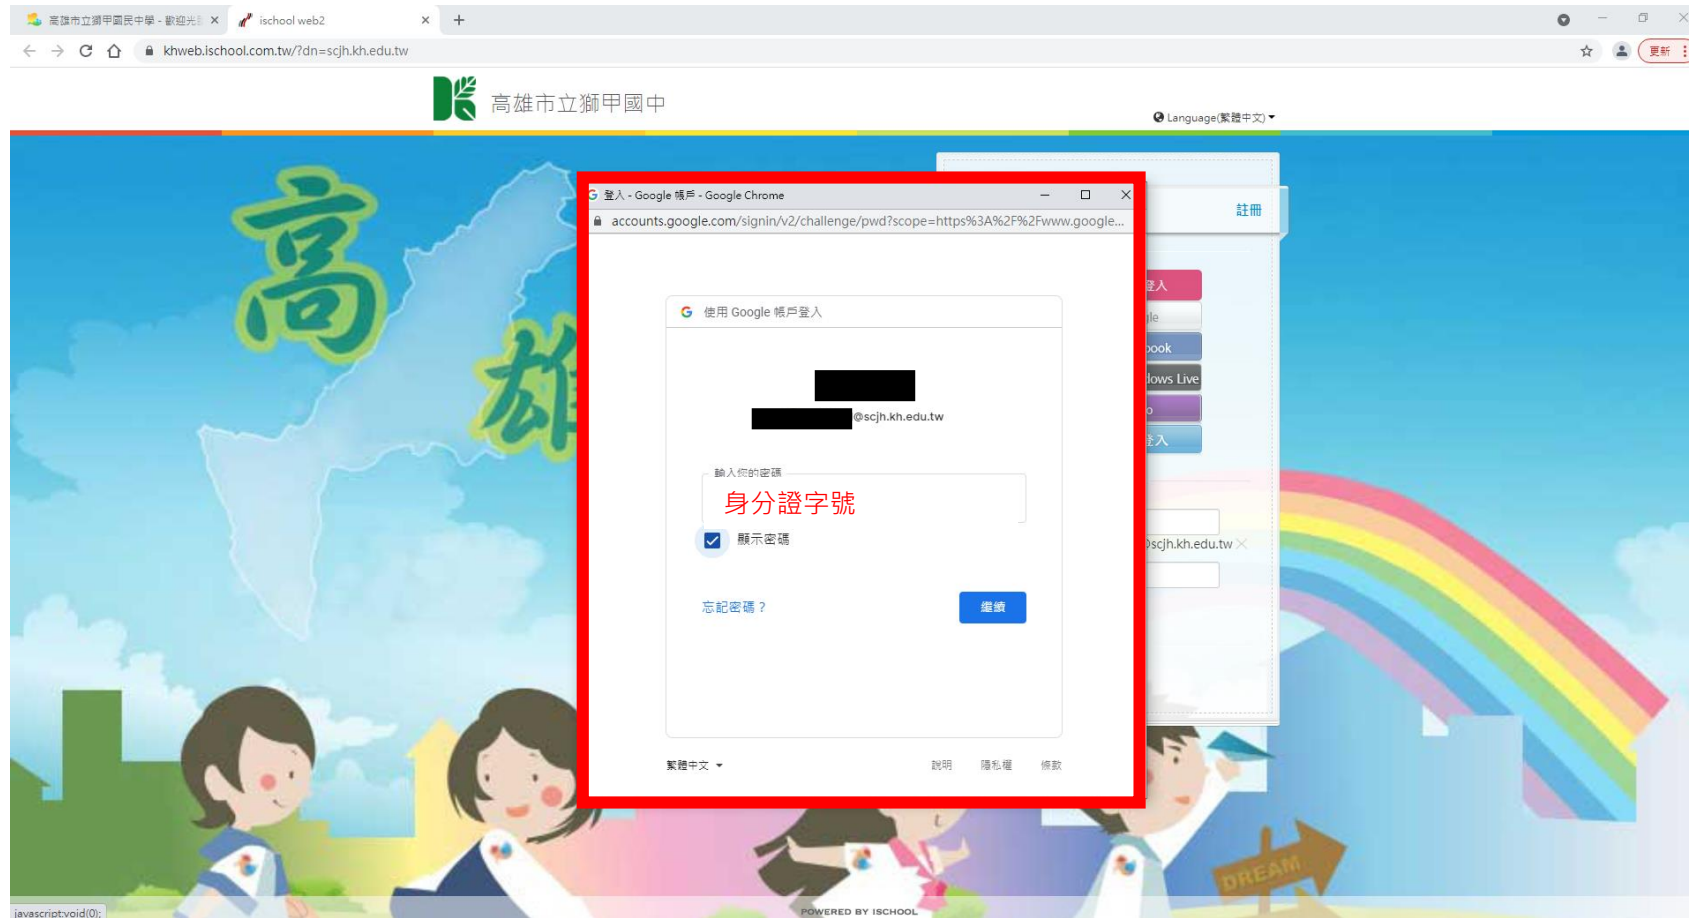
高雄市立獅甲國民中學 - 歡迎光臨 ×
ischool web2 ×
+

khweb.ischool.com.tw/?dn=scjh.kh.edu.tw

更新

高雄市立獅甲國中

Language(繁體中文)

高

雄

註冊

登入
le
book
dows Live
o
登入

@scjh.kh.edu.tw

登入 - Google 帳戶 - Google Chrome

accounts.google.com/signin/v2/challenge/pwd?scope=https%3A%2F%2Fwww.google...

使用 Google 帳戶登入

@scjh.kh.edu.tw

輸入你的密碼

身分證字號

顯示密碼

忘記密碼？

繼續

繁體中文

說明 隱私權 條款

DREAM

javascript:void(0);

POWERED BY ISCHOOL